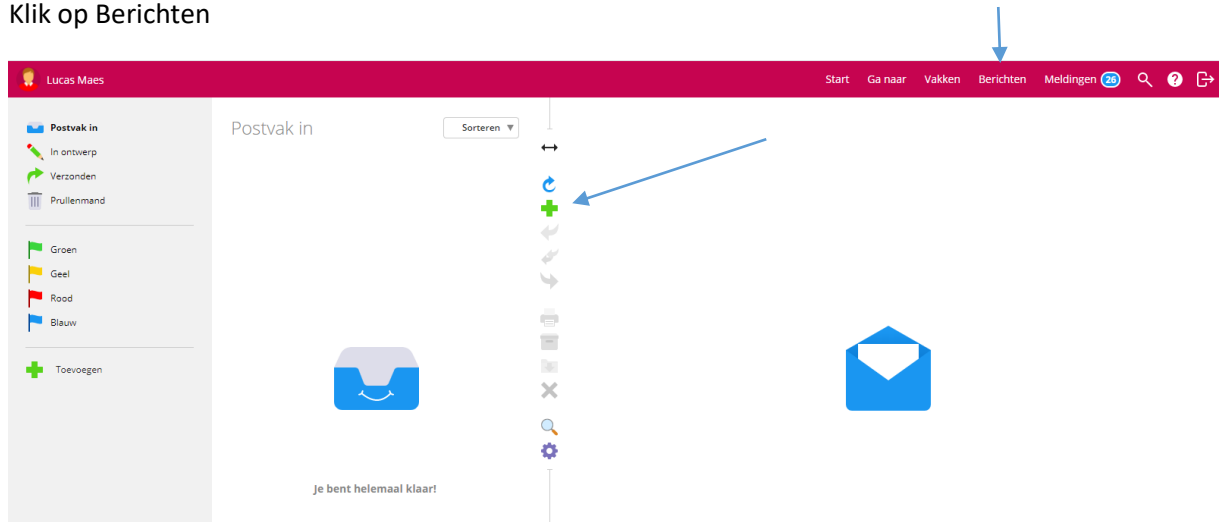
Klik op Berichten

Lucas Maes

Start Ga naar Vakken Berichten Meldingen 26

Postvak in
In ontwerp
Verzonden
Prullenmand

Groen
Geel
Rood
Blauw

Toevoegen

Postvak in

Sorteren

Je bent helemaal klaar!